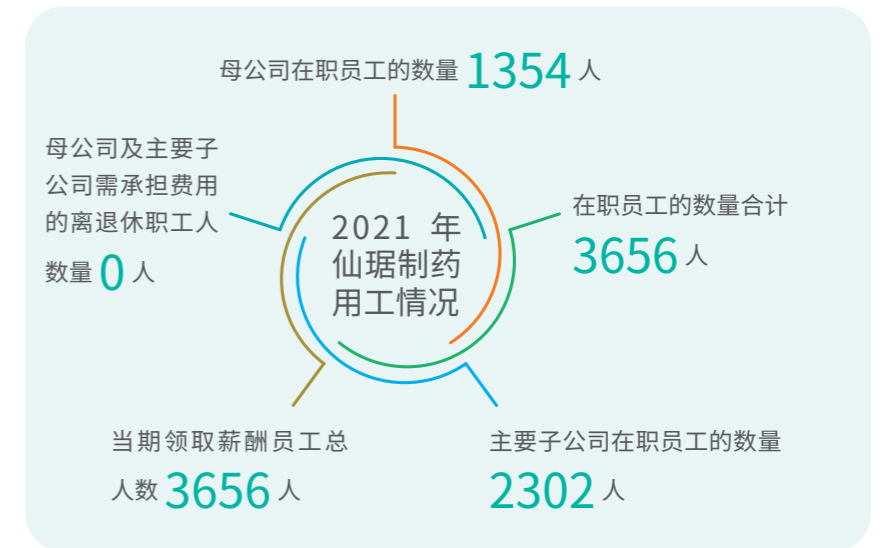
母公司在职员工的数量 1354 人

母公司及主要子公司需承担费用的离退休职工人数量 0 人

2021 年仙琚制药用工情况

在职员工的数量合计 3656 人

当期领取薪酬员工总人数 3656 人

主要子公司在职员工的数量 2302 人